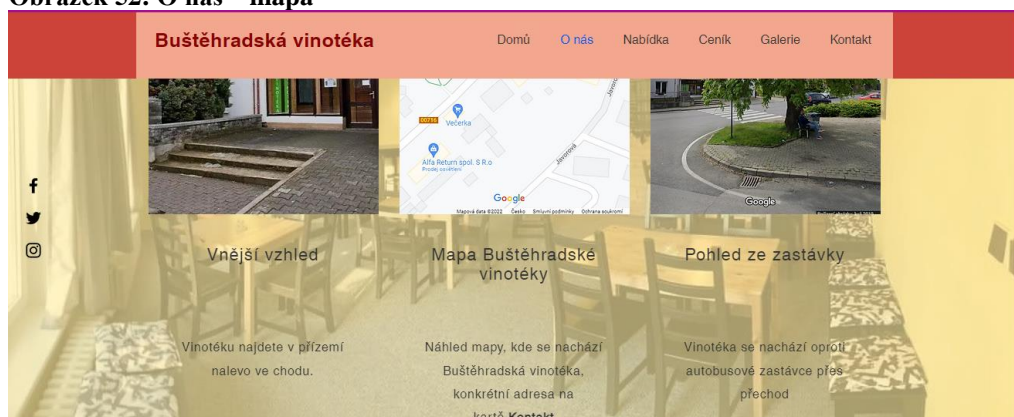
Obrázek 52: O nás – mapa

Buštěhradská vinotéka

Domů O nás Nabídka Ceník Galerie Kontakt

00755 Večerka

Alfa Return spol. S R.o

Google

Google

Vnější vzhled

Vinotéku najdete v přízemí nalevo ve chodu.

Mapa Buštěhradské vinotéky

Náhled mapy, kde se nachází Buštěhradská vinotéka, konkrétní adresa na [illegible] Kontakt

Pohled ze zastávky

Vinotéka se nachází oproti autobusové zastávce přes přechod